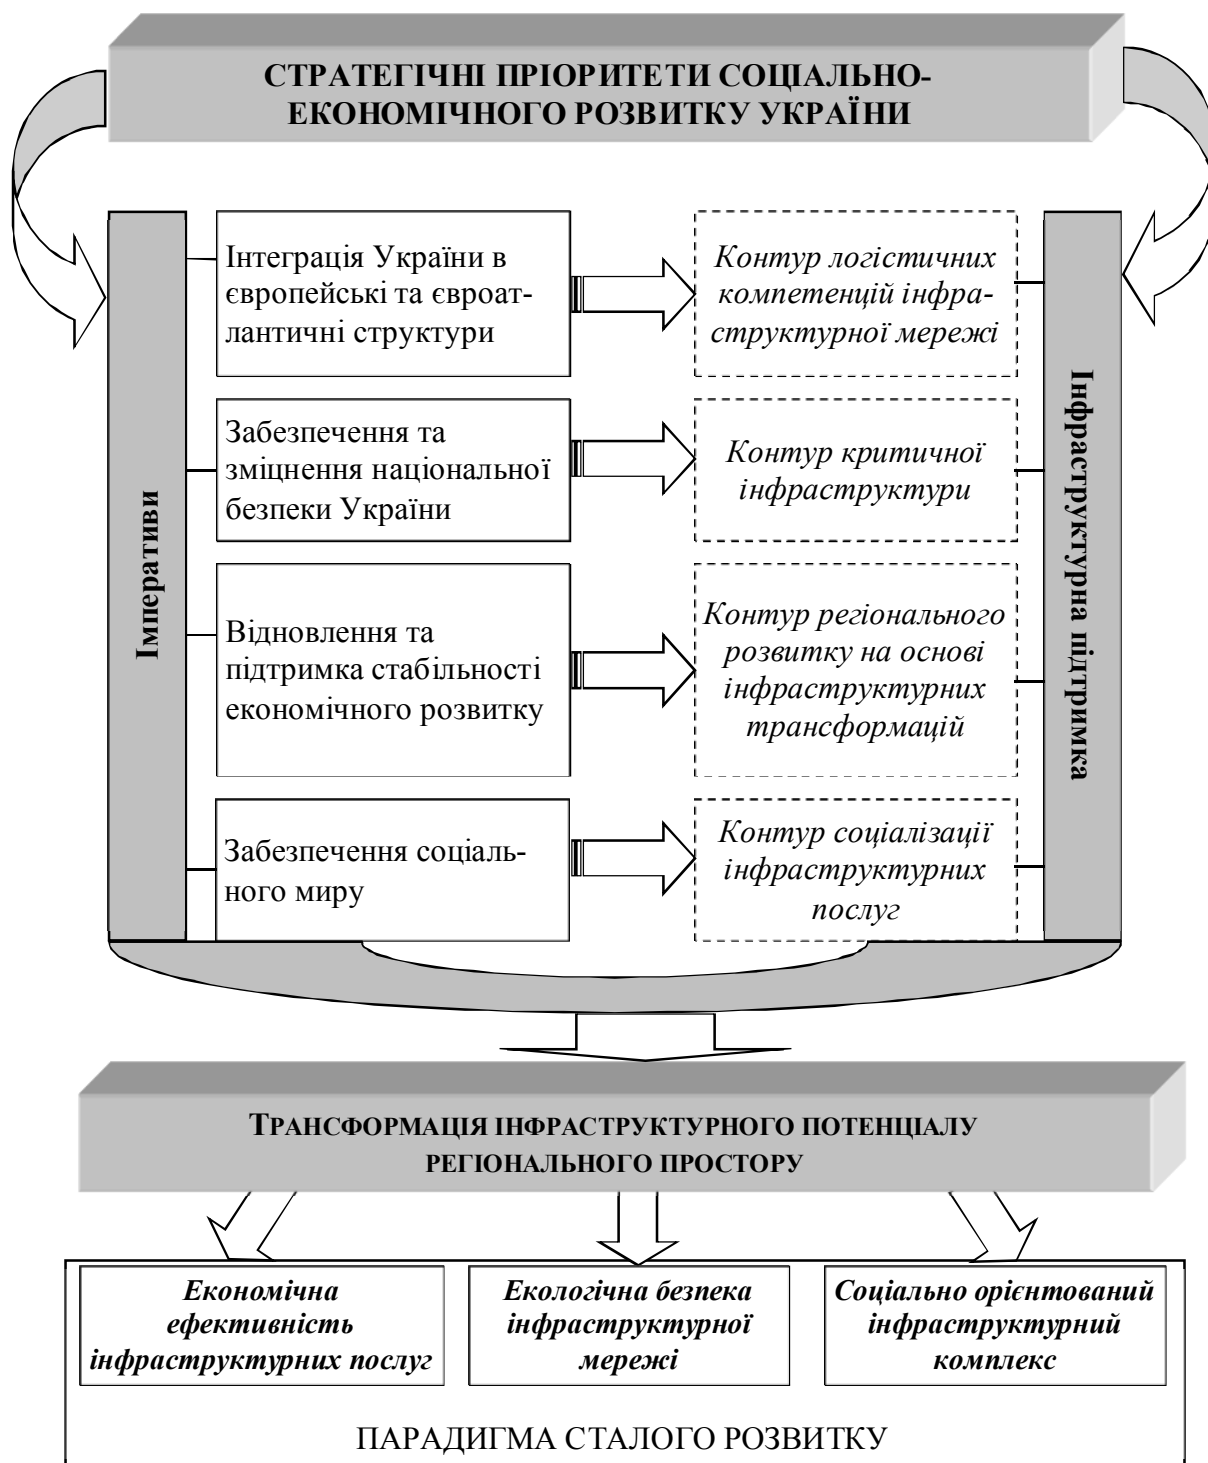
СТРАТЕГІЧНІ ПРІОРИТЕТИ СОЦІАЛЬНО-ЕКОНОМІЧНОГО РОЗВИТКУ УКРАЇНИ

Імперативи

Інтеграція України в європейські та євроатлантичні структури

Контур логістичних компетенцій інфраструктурної мережі

Забезпечення та зміцнення національної безпеки України

Контур критичної інфраструктури

Відновлення та підтримка стабільності економічного розвитку

Контур регіонального розвитку на основі інфраструктурних трансформацій

Забезпечення соціального миру

Контур соціалізації інфраструктурних послуг

Інфраструктурна підтримка

ТРАНСФОРМАЦІЯ ІНФРАСТРУКТУРНОГО ПОТЕНЦІАЛУ РЕГІОНАЛЬНОГО ПРОСТОРУ

Економічна ефективність інфраструктурних послуг

Екологічна безпека інфраструктурної мережі

Соціально орієнтований інфраструктурний комплекс

ПАРАДИГМА СТАЛОГО РОЗВИТКУ